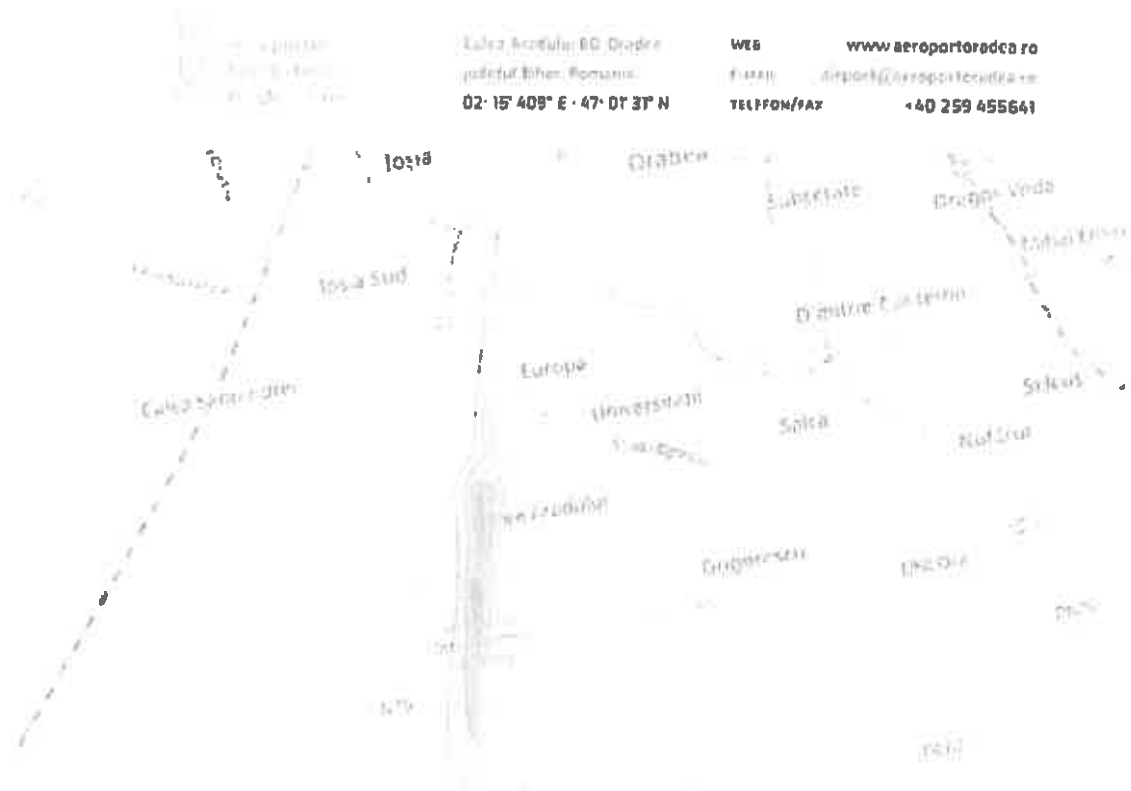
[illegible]

Calea Aradului 80, Oradea
judetul Bihor, Romania
02° 15' 409" E · 47° 01' 31" N

WEB www.aeroportoradea.ro
E-MAIL airport@aeroportoradea.ro
TELEFON/FAX +40 259 455641

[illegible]
Iosia
Oradea
Subcetate
Oradea Velda
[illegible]
Iosia Sud
Dimitrie Cantemir
Europa
Calea Santandrei
Universitatii
Salca
Sylcus
Nufarul
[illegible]
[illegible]
Grigorescu
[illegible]
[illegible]
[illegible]
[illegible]
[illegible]